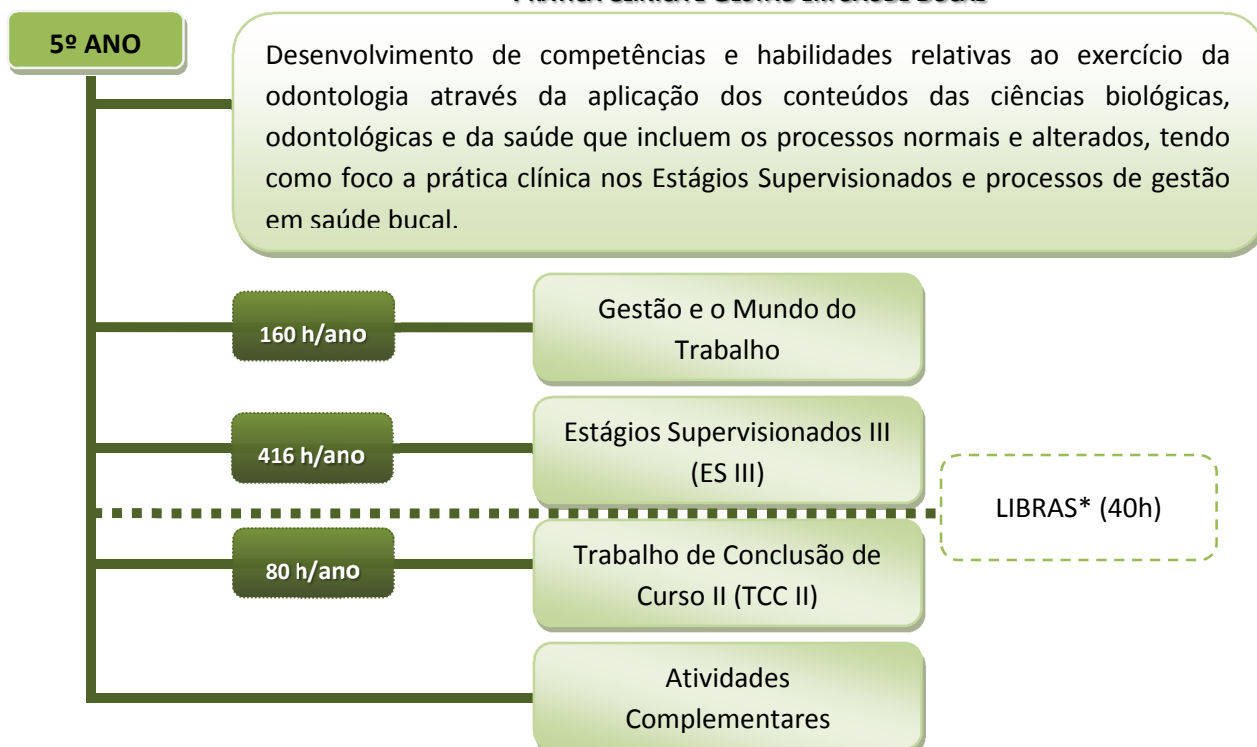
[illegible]

5º ANO

Desenvolvimento de competências e habilidades relativas ao exercício da odontologia através da aplicação dos conteúdos das ciências biológicas, odontológicas e da saúde que incluem os processos normais e alterados, tendo como foco a prática clínica nos Estágios Supervisionados e processos de gestão em saúde bucal.

160 h/ano

Gestão e o Mundo do Trabalho

416 h/ano

Estágios Supervisionados III (ES III)

LIBRAS* (40h)

80 h/ano

Trabalho de Conclusão de Curso II (TCC II)

Atividades Complementares